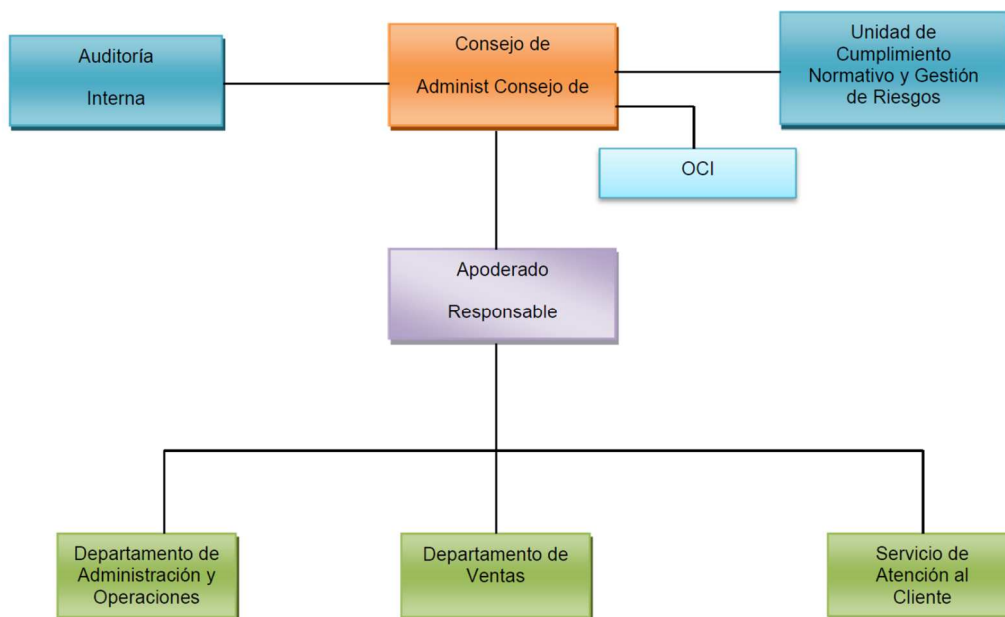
Auditoría

Interna

Consejo de

Administ Consejo de

Unidad de Cumplimiento Normativo y Gestión de Riesgos

OCI

Apoderado

Responsable

Departamento de Administración y Operaciones

Departamento de Ventas

Servicio de Atención al Cliente